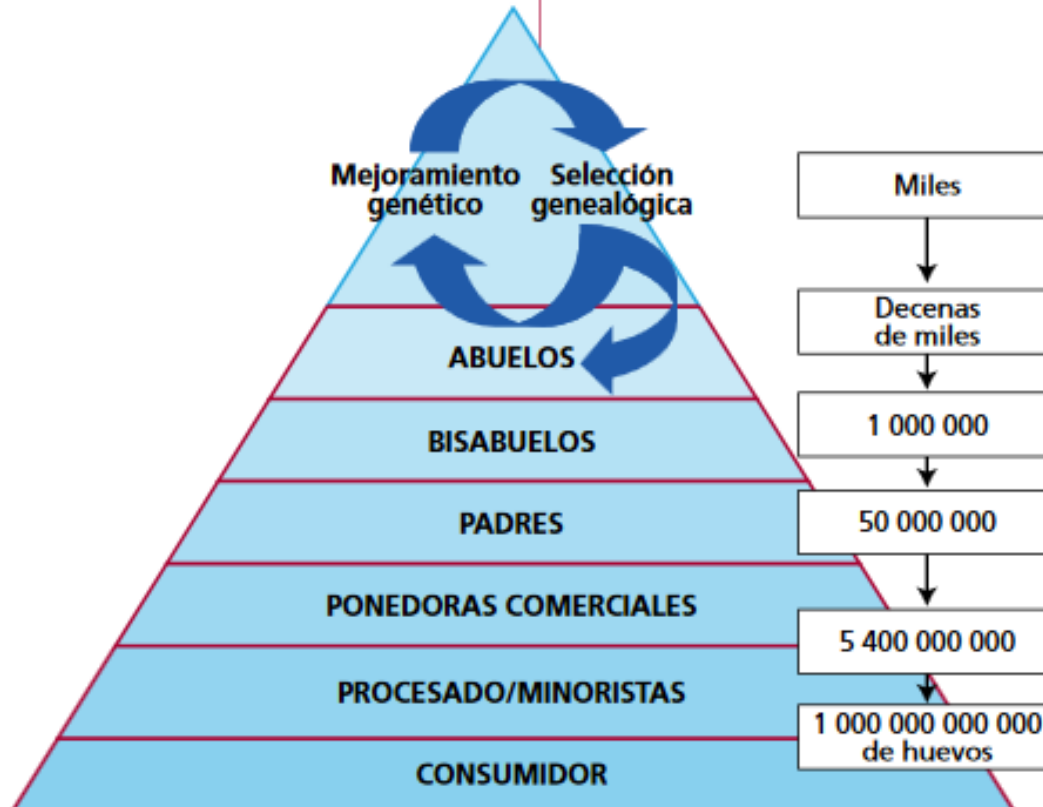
Mejoramiento genético

Selección genealógica

ABUELOS

BISABUELOS

PADRES

PONEDORAS COMERCIALES

PROCESADO/MINORISTAS

CONSUMIDOR

Miles

Decenas de miles

1 000 000

50 000 000

5 400 000 000

1 000 000 000 000 de huevos